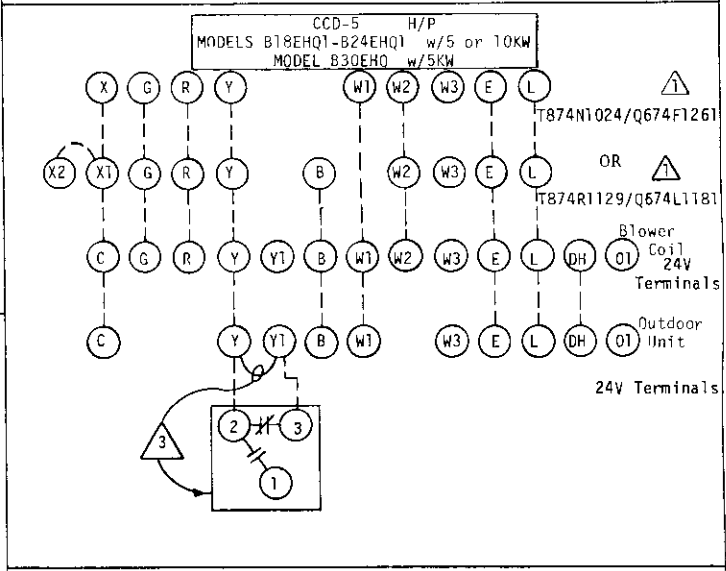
CCD-5 H/P
MODELS B18EHQ1-B24EHQ1 w/5 or 10KW
MODEL B30EHQ w/5KW

X G R Y W1 W2 W3 E L

1

T874N1024/Q674F1261

X2 X1 G R Y B W2 W3 E L

OR

1

T874R1129/Q674L1181

C G R Y Y1 B W1 W2 W3 E L DH O1

Blower Coil 24V Terminals

C Y Y1 B W1 W3 E L DH O1

Outdoor Unit

24V Terminals

2 3

1

3